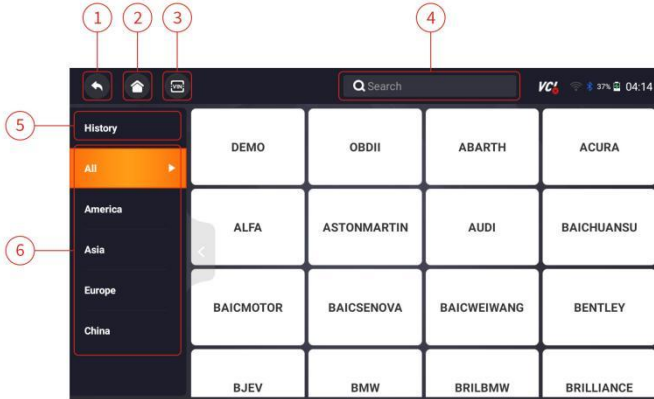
1 2 3 4

VIN

Search

VCI 37% 04:14

5 History

All

America

6 Asia

Europe

China

| DEMO | OBDII | ABARTH | ACURA |
|---|---|---|---|
| ALFA | ASTONMARTIN | AUDI | BAICHUANSU |
| BAICMOTOR | BAICSENOVA | BAICWEIWANG | BENTLEY |
| BJEV | BMW | BRILBMW | BRILLIANCE |